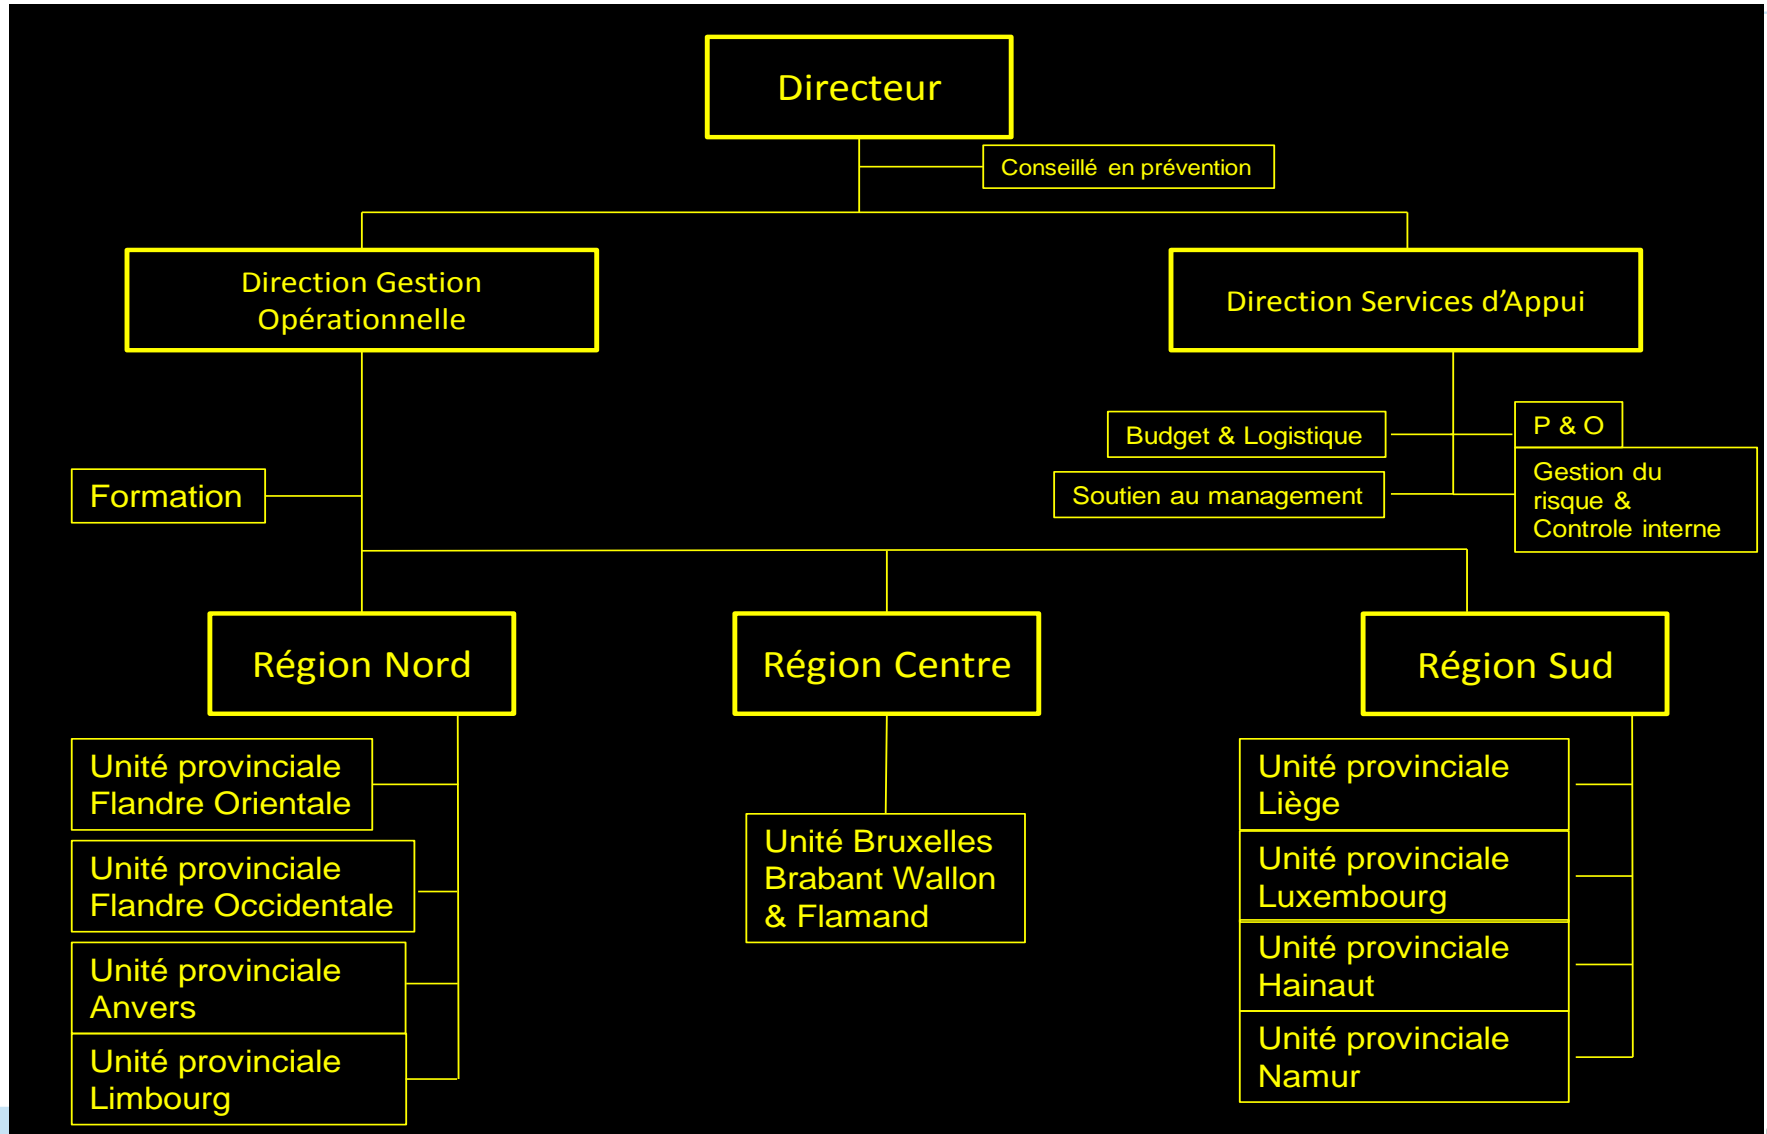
Directeur

Conseillé en prévention

Direction Gestion Opérationnelle

Direction Services d'Appui

Budget & Logistique

P & O

Soutien au management

Gestion du risque & Controle interne

Formation

Région Nord

Région Centre

Région Sud

Unité provinciale Flandre Orientale

Unité provinciale Flandre Occidentale

Unité provinciale Anvers

Unité provinciale Limbourg

Unité Bruxelles Brabant Wallon & Flamand

Unité provinciale Liège

Unité provinciale Luxembourg

Unité provinciale Hainaut

Unité provinciale Namur